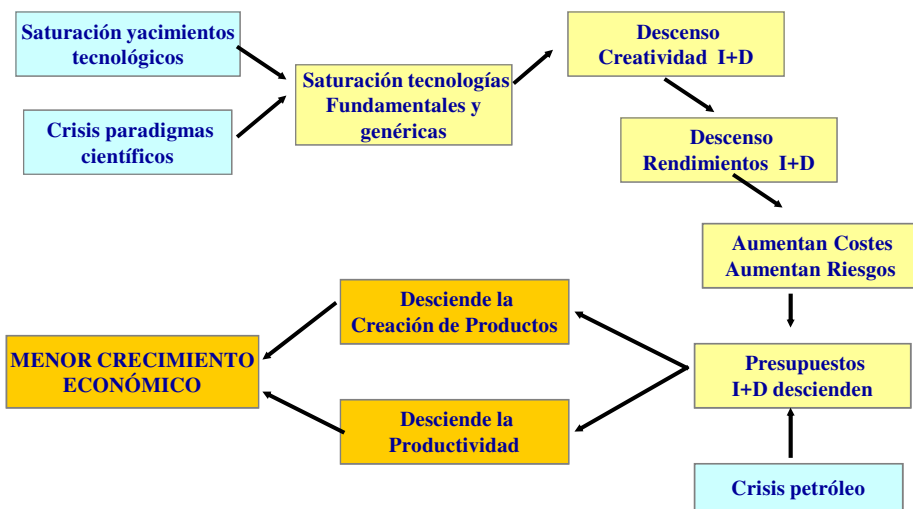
Saturación yacimientos tecnológicos

Crisis paradigmas científicos

Saturación tecnologías Fundamentales y genéricas

Descenso Creatividad I+D

Descenso Rendimientos I+D

Aumentan Costes Aumentan Riesgos

Presupuestos I+D descienden

Crisis petróleo

Desciende la Creación de Productos

Desciende la Productividad

MENOR CRECIMIENTO ECONÓMICO